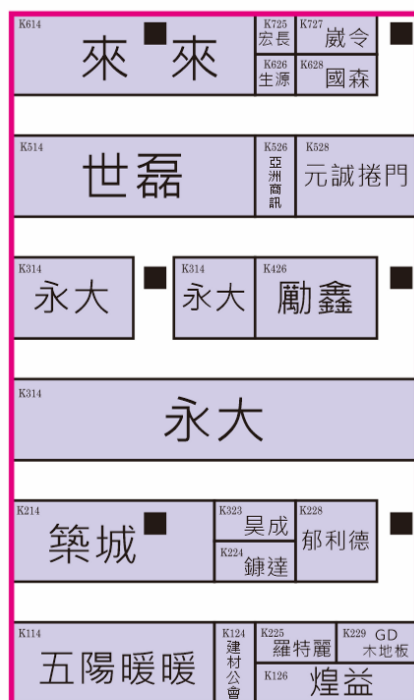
K614
來 來

K725
宏長

K727
崴令

K626
生源

K628
國森

K514
世磊

K526
亞洲商訊

K528
元誠捲門

K314
永大

K314
永大

K426
勵鑫

K314
永大

K214
築城

K323
昊成

K228
郁利德

K224
鍊達

K114
五陽暖暖

K124
建材公會

K225
羅特麗

K229 GD
木地板

K126
煌益